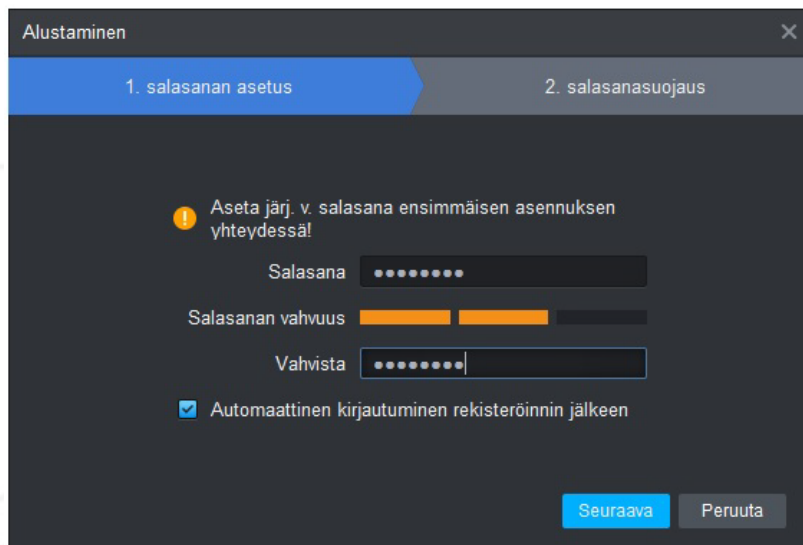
Alustaminen

1. salasanan asetus

2. salasanasuojaus

Aseta järj. v. salasana ensimmäisen asennuksen yhteydessä!

Salasana ••••••••

Salasanan vahvuus

Vahvista ••••••••

Automaattinen kirjautuminen rekisteröinnin jälkeen

Seuraava

Peruuta